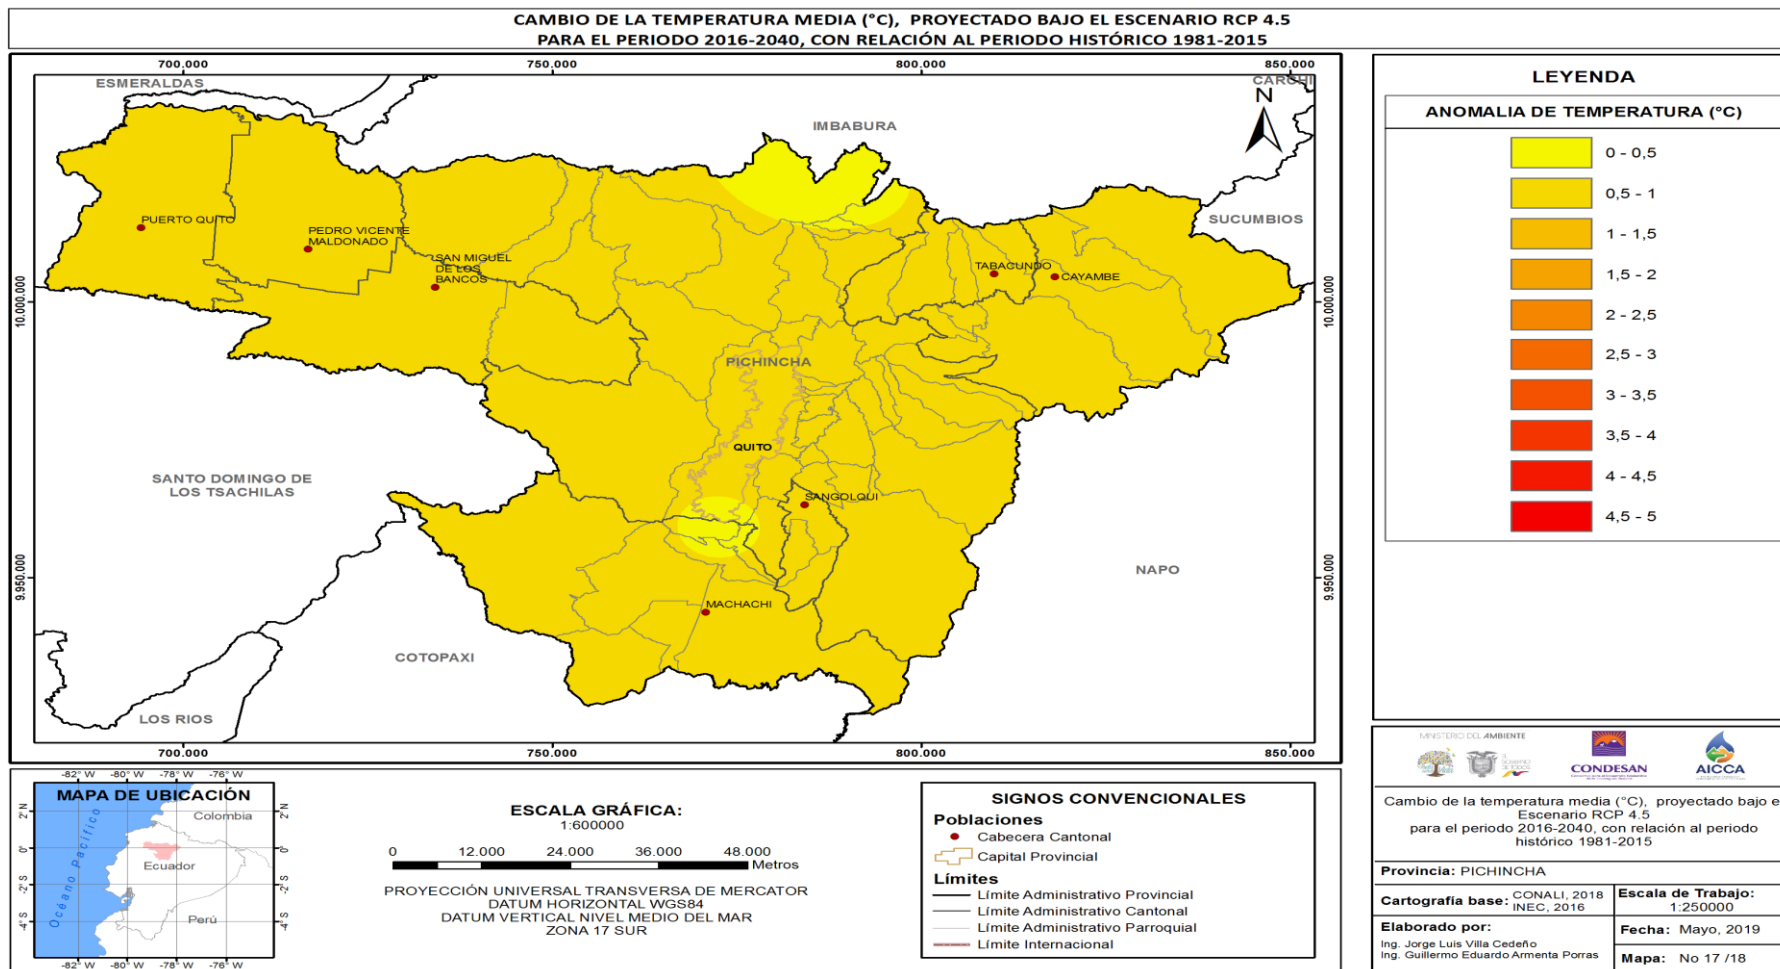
CAMBIO DE LA TEMPERATURA MEDIA (°C), PROYECTADO BAJO EL ESCENARIO RCP 4.5
PARA EL PERIODO 2016-2040, CON RELACIÓN AL PERIODO HISTÓRICO 1981-2015

700.000 750.000 800.000 850.000

ESMERALDAS
CARCHI
N
IMBABURA
SUCUMBIOS
PUERTO QUITO
PEDRO VICENTE MALDONADO
SAN MIGUEL DE LOS BANCOS
TABACUNDO
CAYAMBE
PICHINCHA
QUITO
SANTO DOMINGO DE LOS TSACHILAS
SANGOLQUI
NAPO
MACHACHI
COTOPAXI
LOS RIOS

10.000.000
9.950.000
10.000.000
9.950.000

700.000 750.000 800.000 850.000

LEYENDA
ANOMALIA DE TEMPERATURA (°C)
0 - 0,5
0,5 - 1
1 - 1,5
1,5 - 2
2 - 2,5
2,5 - 3
3 - 3,5
3,5 - 4
4 - 4,5
4,5 - 5

MINISTERIO DEL AMBIENTE
CONDESAN
AICCA

Cambio de la temperatura media (°C), proyectado bajo e Escenario RCP 4.5 para el periodo 2016-2040, con relación al periodo histórico 1981-2015

Provincia: PICHINCHA
Cartografía base: CONALI, 2018 INEC, 2016
Escala de Trabajo: 1:250000
Elaborado por:
Ing. Jorge Luis Villa Cedeño
Ing. Guillermo Eduardo Armenta Porras
Fecha: Mayo, 2019
Mapa: No 17 /18

MAPA DE UBICACIÓN
-82° W -80° W -78° W -76° W
Colombia
Ecuador
Perú
Océano Pacífico
2° N 0° 2° S 4° S
-82° W -80° W -78° W -76° W

ESCALA GRÁFICA:
1:600000
0 12.000 24.000 36.000 48.000
Metros

PROYECCIÓN UNIVERSAL TRANSVERSA DE MERCATOR
DATUM HORIZONTAL WGS84
DATUM VERTICAL NIVEL MEDIO DEL MAR
ZONA 17 SUR

SIGNOS CONVENCIONALES
Poblaciones
Cabecera Cantonal
Capital Provincial
Límites
Límite Administrativo Provincial
Límite Administrativo Cantonal
Límite Administrativo Parroquial
Límite Internacional